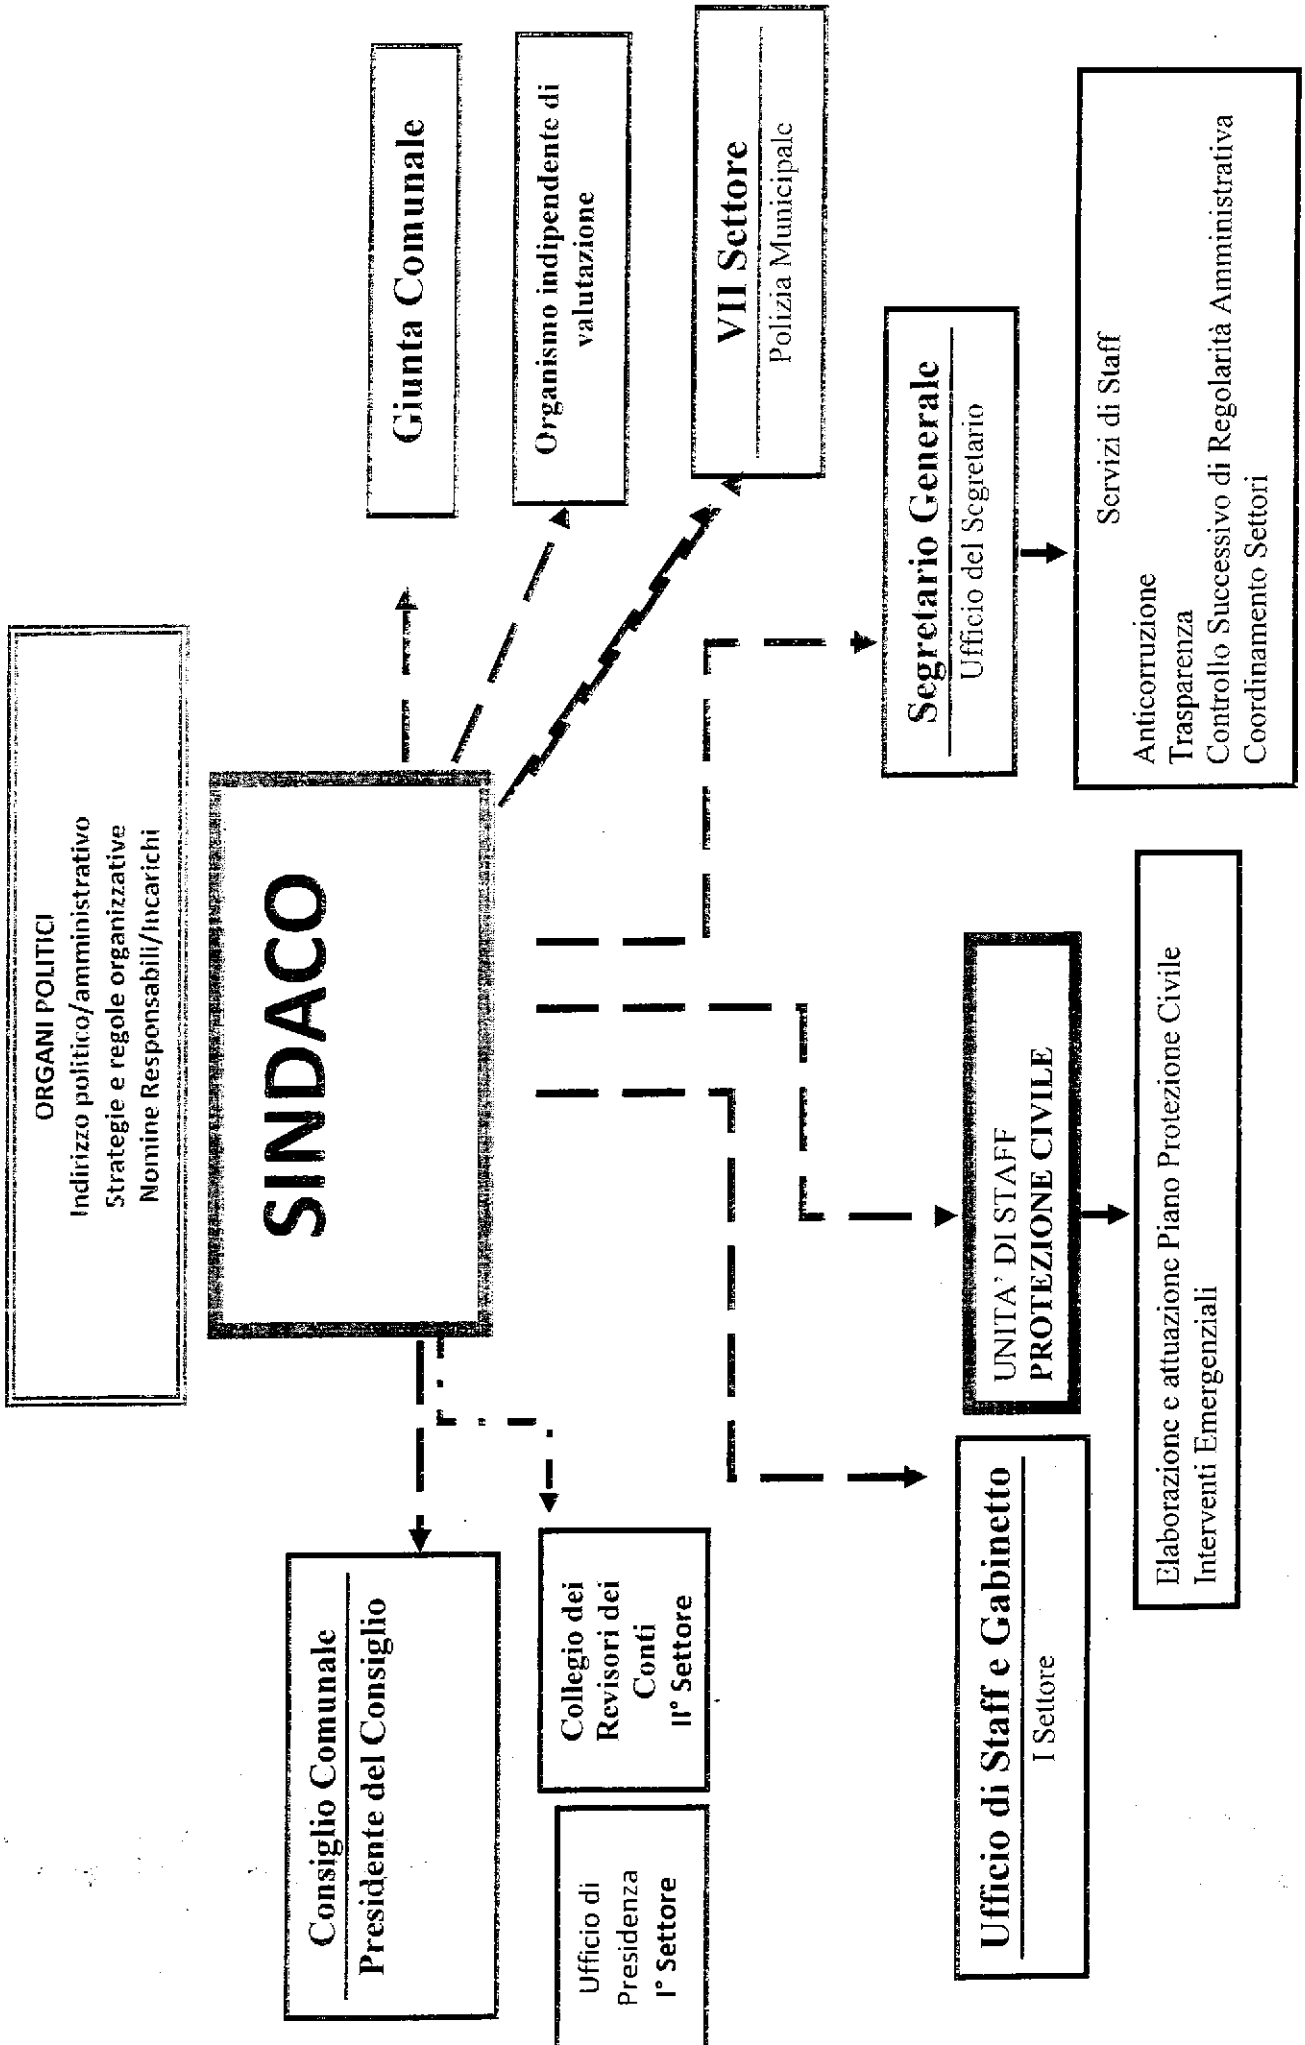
ORGANI POLITICI
Indirizzo politico/amministrativo
Strategie e regole organizzative
Nomine Responsabili/Incarichi

SINDACO

Giunta Comunale

Organismo indipendente di valutazione

VII Settore
Polizia Municipale

Segretario Generale
Ufficio del Segretario

Servizi di Staff
Anticorruzione
Trasparenza
Controllo Successivo di Regolarità Amministrativa
Coordinamento Settori

UNITA' DI STAFF
PROTEZIONE CIVILE

Elaborazione e attuazione Piano Protezione Civile
Interventi Emergenziali

Consiglio Comunale
Presidente del Consiglio

Collegio dei Revisori dei Conti
II° Settore

Ufficio di Presidenza
I° Settore

Ufficio di Staff e Gabinetto
I Settore